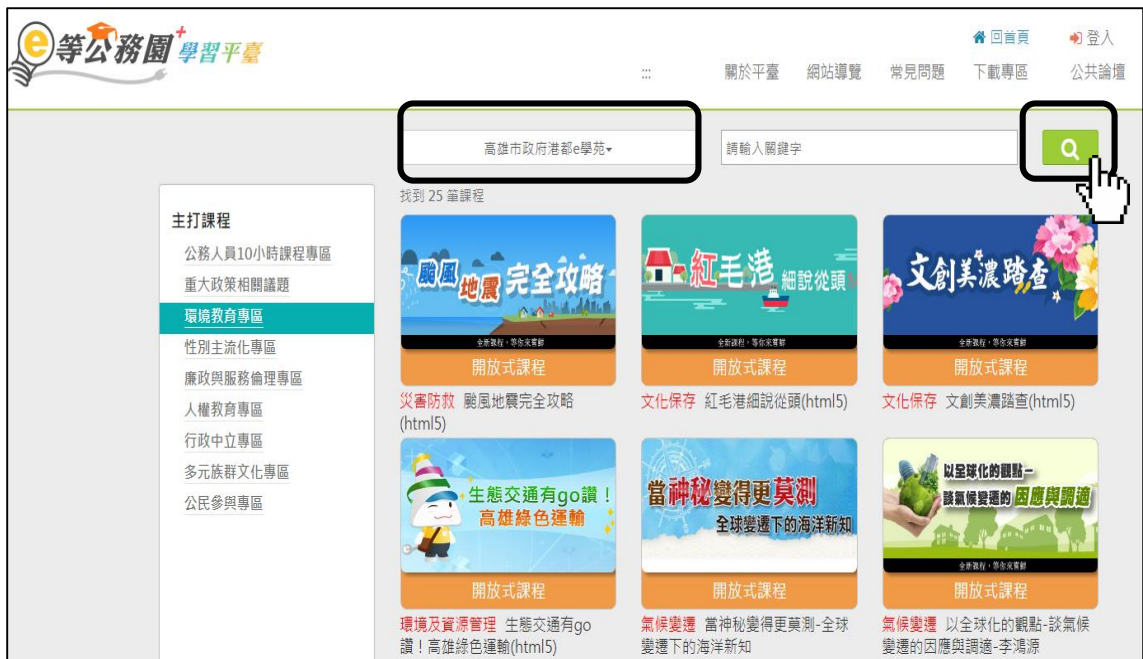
e等公務園+學習平臺

回首頁 登入

::: 關於平臺 網站導覽 常見問題 下載專區 公共論壇

高雄市政府港都e學苑

請輸入關鍵字

找到 25 筆課程

主打課程
公務人員10小時課程專區
重大政策相關議題
環境教育專區
性別主流化專區
廉政與服務倫理專區
人權教育專區
行政中立專區
多元族群文化專區
公民參與專區

颱風地震完全攻略
全新課程，等你來實踐
開放式課程
災害防救 颱風地震完全攻略(html5)

紅毛港細說從頭
全新課程，等你來實踐
開放式課程
文化保存 紅毛港細說從頭(html5)

文創美濃踏查
全新課程，等你來實踐
開放式課程
文化保存 文創美濃踏查(html5)

生態交通有go讚！高雄綠色運輸
開放式課程
環境及資源管理 生態交通有go讚！高雄綠色運輸(html5)

當神秘變得更莫測 全球變遷下的海洋新知
開放式課程
氣候變遷 當神秘變得更莫測-全球變遷下的海洋新知

以全球化的觀點－談氣候變遷的因應與調適
全新課程，等你來實踐
開放式課程
氣候變遷 以全球化的觀點-談氣候變遷的因應與調適-李鴻源